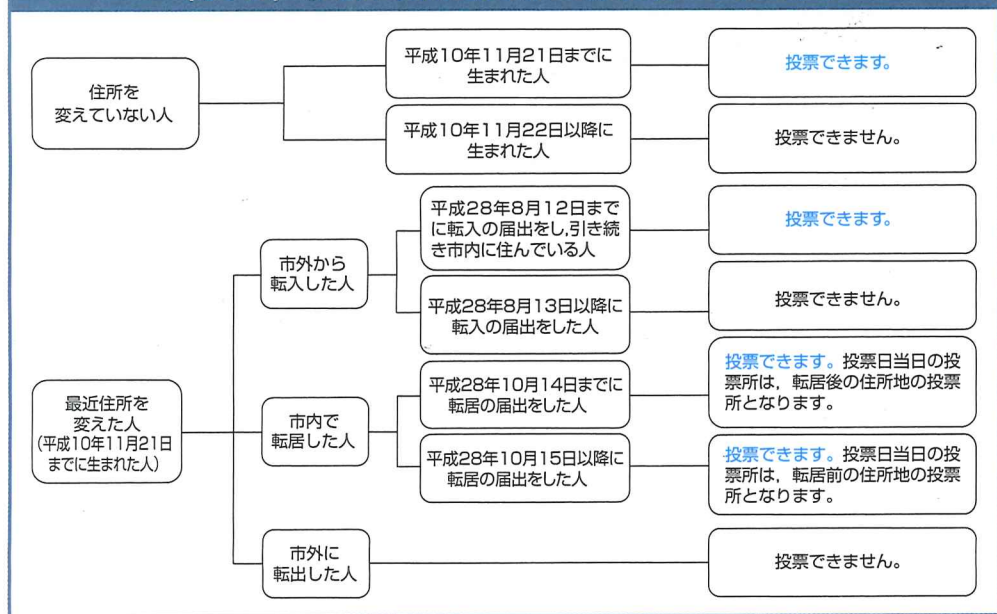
住所を変えていない人

平成10年11月21日までに生まれた人

投票できます。

平成10年11月22日以降に生まれた人

投票できません。

最近住所を変えた人
(平成10年11月21日までに生まれた人)

市外から転入した人

平成28年8月12日までに転入の届出をし,引き続き市内に住んでいる人

投票できます。

平成28年8月13日以降に転入の届出をした人

投票できません。

市内で転居した人

平成28年10月14日までに転居の届出をした人

投票できます。投票日当日の投票所は，転居後の住所地の投票所となります。

平成28年10月15日以降に転居の届出をした人

投票できます。投票日当日の投票所は，転居前の住所地の投票所となります。

市外に転出した人

投票できません。